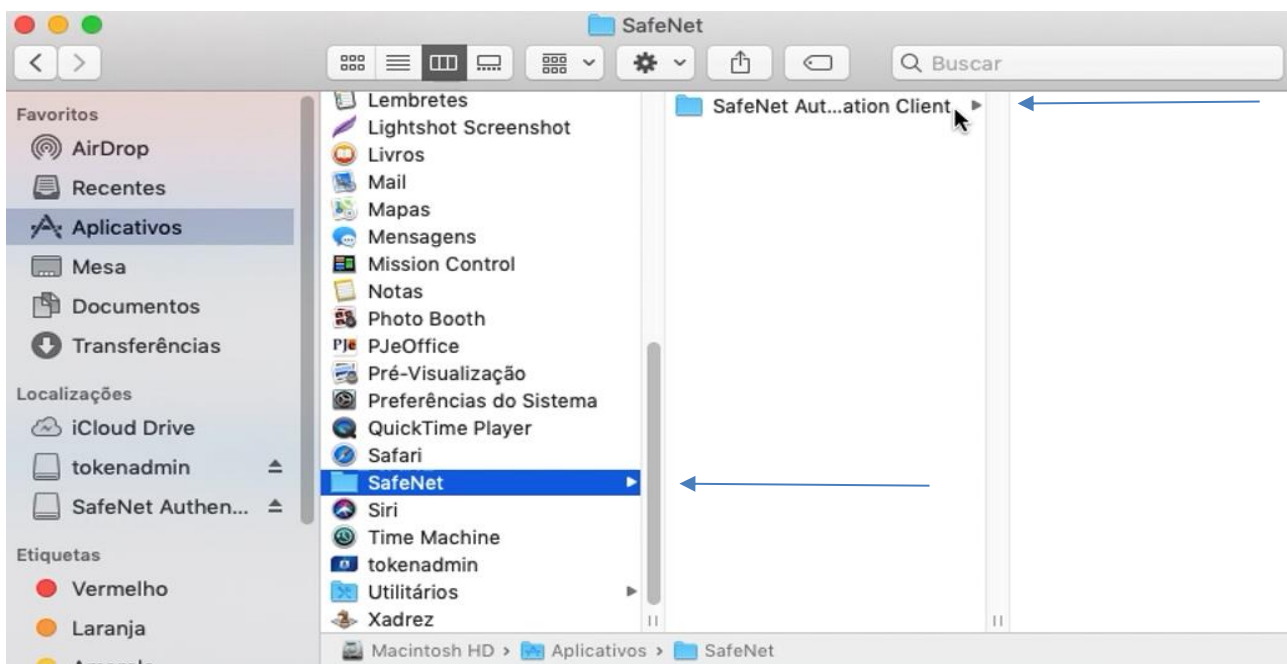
SafeNet

Buscar

Favoritos
AirDrop
Recentes
Aplicativos
Mesa
Documentos
Transferências

Localizações
iCloud Drive
tokenadmin
SafeNet Authen...

Etiquetas
Vermelho
Laranja
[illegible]

Lembretes
Lightshot Screenshot
Livros
Mail
Mapas
Mensagens
Mission Control
Notas
Photo Booth
PJeOffice
Pré-Visualização
Preferências do Sistema
QuickTime Player
Safari
SafeNet
Siri
Time Machine
tokenadmin
Utilitários
Xadrez

SafeNet Aut...ation Client

Macintosh HD > Aplicativos > SafeNet